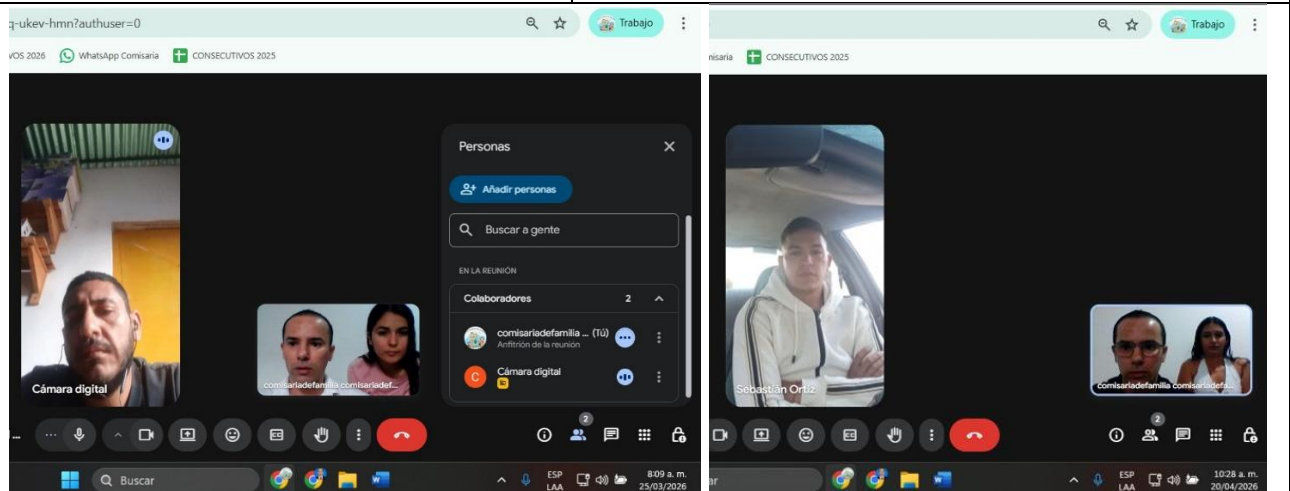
q-ukev-hmn?authuser=0

Trabajo

VOS 2026 WhatsApp Comisaria CONSECUTIVOS 2025

Cámara digital

comisariadefamilia comisariadef...

Personas

Añadir personas

Buscar a gente

EN LA REUNIÓN

Colaboradores 2

comisariadefamilia ... (Tú)
Anfitrión de la reunión

Cámara digital

2

Buscar

ESP LAA 8:09 a. m. 25/03/2026

Trabajo

nisaria CONSECUTIVOS 2025

Sebastián Ortiz

comisariadefamilia comisariadefa...

2

ar

ESP LAA 10:28 a. m. 20/04/2026